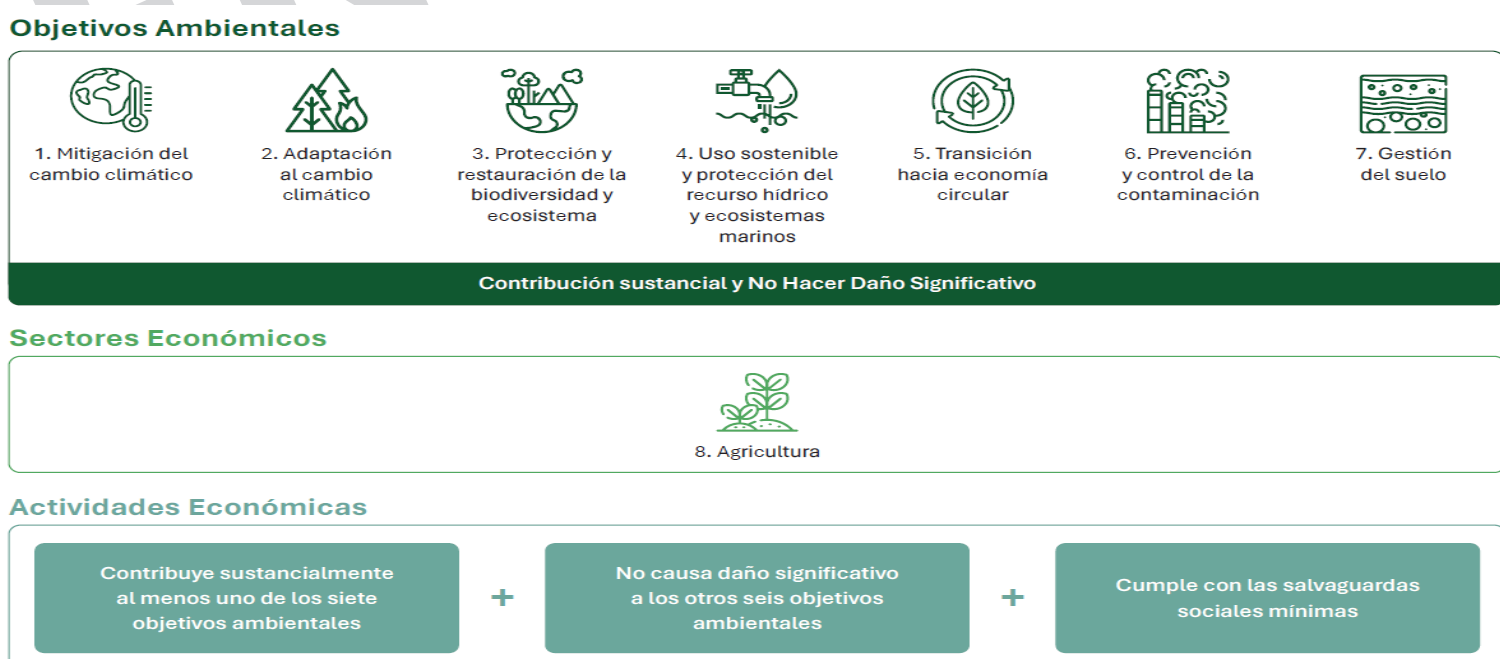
Objetivos Ambientales

1. Mitigación del cambio climático

2. Adaptación al cambio climático

3. Protección y restauración de la biodiversidad y ecosistema

4. Uso sostenible y protección del recurso hídrico y ecosistemas marinos

5. Transición hacia economía circular

6. Prevención y control de la contaminación

7. Gestión del suelo

Contribución sustancial y No Hacer Daño Significativo

Sectores Económicos

8. Agricultura

Actividades Económicas

Contribuye sustancialmente al menos uno de los siete objetivos ambientales

+

No causa daño significativo a los otros seis objetivos ambientales

+

Cumple con las salvaguardas sociales mínimas